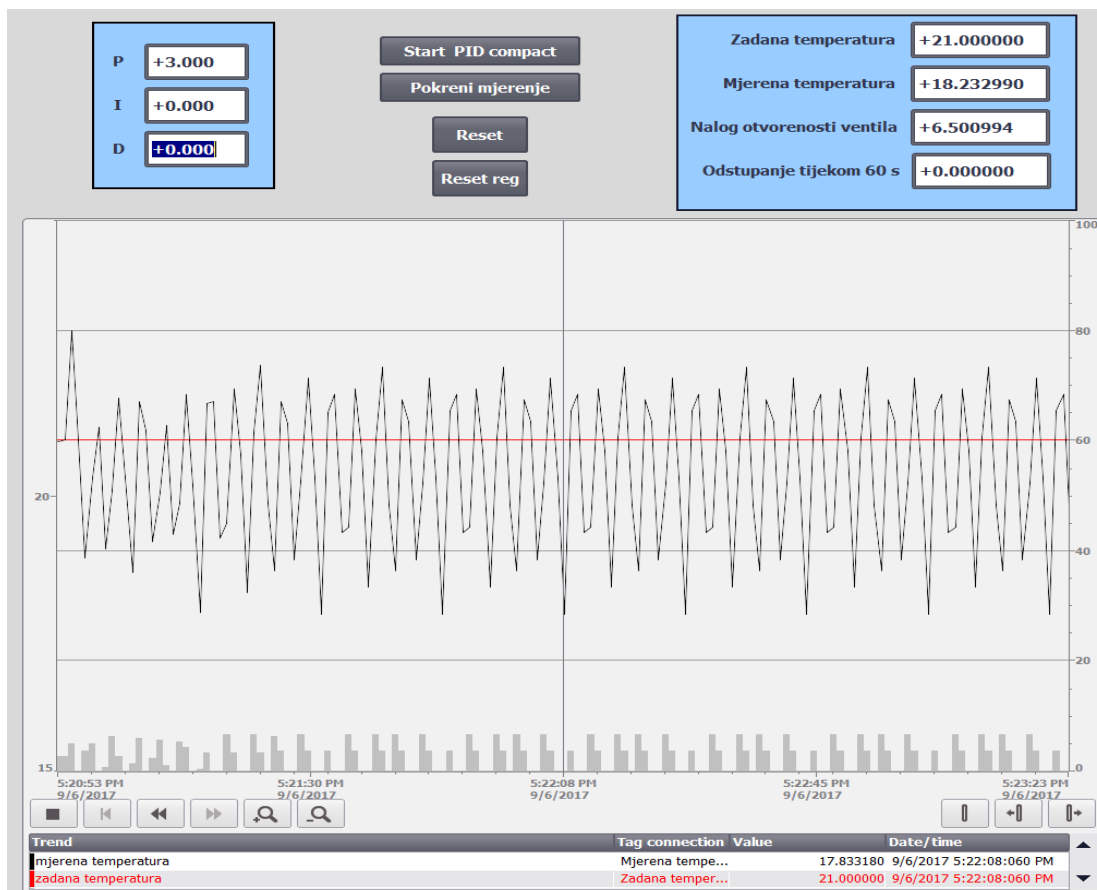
P +3.000
I +0.000
D +0.000

Start PID compact
Pokreni mjerenje
Reset
Reset reg

Zadana temperatura +21.000000
Mjerena temperatura +18.232990
Nalog otvorenosti ventila +6.500994
Odstupanje tijekom 60 s +0.000000

100
80
60
20
40
20
15
0

5:20:53 PM 9/6/2017
5:21:30 PM 9/6/2017
5:22:08 PM 9/6/2017
5:22:45 PM 9/6/2017
5:23:23 PM 9/6/2017

| Trend | Tag connection | Value | Date/time |
|---|---|---|---|
| mjerena temperatura | Mjerena tempe... | 17.833180 | 9/6/2017 5:22:08:060 PM |
| zadana temperatura | Zadana temper... | 21.000000 | 9/6/2017 5:22:08:060 PM |